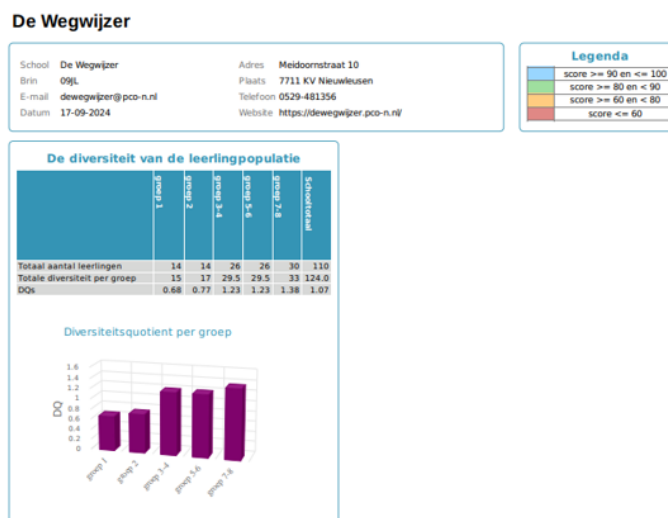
De Wegwijzer

School De Wegwijzer
Brin 09JL
E-mail dewegwijzer@pco-n.nl
Datum 17-09-2024

Adres Meidoornstraat 10
Plaats 7711 KV Nieuwleusen
Telefoon 0529-481356
Website https://dewegwijzer.pco-n.nl/

Legenda

| |
|---|
| score >= 90 en <= 100 |
| score >= 80 en < 90 |
| score >= 60 en < 80 |
| score <= 60 |

De diversiteit van de leerlingpopulatie

| | groep 1 | groep 2 | groep 3-4 | groep 5-6 | groep 7-8 | Schooltotaal |
|---|---|---|---|---|---|---|
| Totaal aantal leerlingen | 14 | 14 | 26 | 26 | 30 | 110 |
| Totale diversiteit per groep | 15 | 17 | 29.5 | 29.5 | 33 | 124.0 |
| DQs | 0.68 | 0.77 | 1.23 | 1.23 | 1.38 | 1.07 |

Diversiteitsquotient per groep

DQ
1.6
1.4
1.2
1
0.8
0.6
0.4
0.2
0

groep 1
groep 2
groep 3-4
groep 5-6
groep 7-8